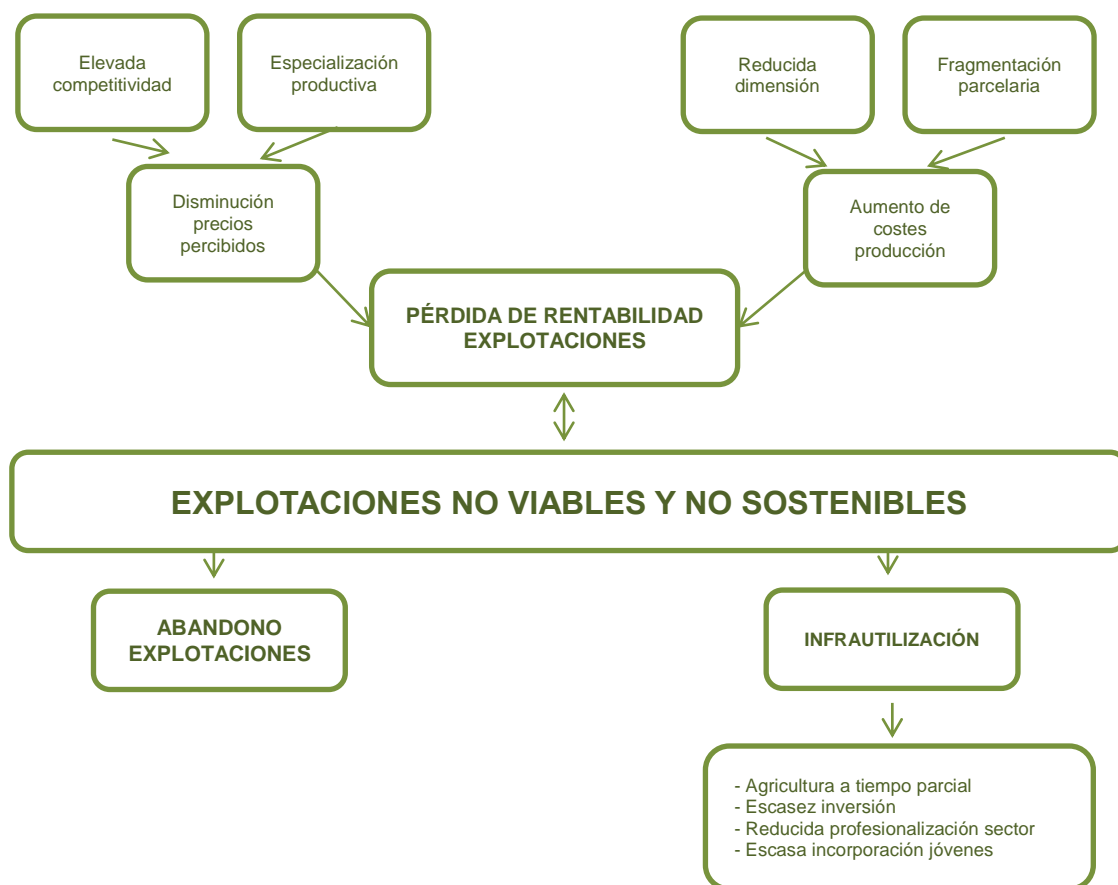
Elevada competitividad

Especialización productiva

Reducida dimensión

Fragmentación parcelaria

Disminución precios percibidos

Aumento de costes producción

PÉRDIDA DE RENTABILIDAD EXPLOTACIONES

EXPLOTACIONES NO VIABLES Y NO SOSTENIBLES

ABANDONO EXPLOTACIONES

INFRAUTILIZACIÓN

- Agricultura a tiempo parcial
- Escasez inversión
- Reducida profesionalización sector
- Escasa incorporación jóvenes